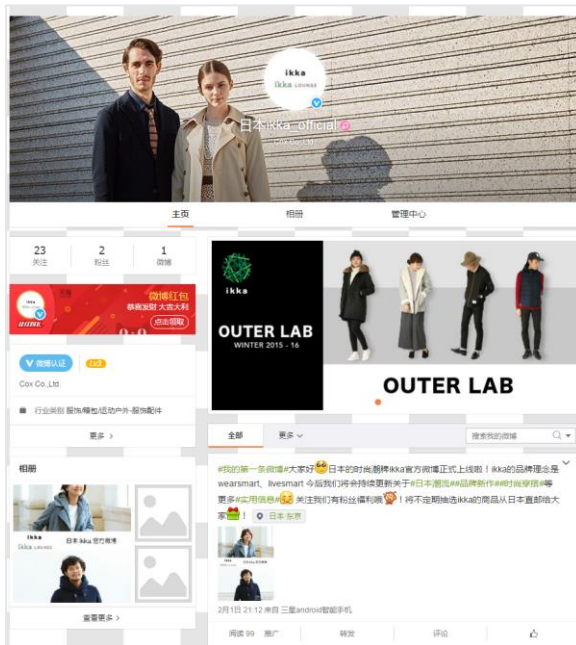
ikka
ikka LOUNGE
日本ikka_official

主页
相册
管理中心

23
关注
2
粉丝
1
微博

ikka
微博红包
恭喜发财 大吉大利
点击领取

微博认证
Lv3
Cox Co.,Ltd.

行业类别 服饰/鞋包/运动户外-服饰配件

更多 >

相册

ikka
ikka LOUNGE
日本 ikka 官方微博

查看更多 >

ikka
OUTER LAB
WINTER 2015 - 16

OUTER LAB

全部
更多
搜索我的微博

#我的第一条微博#大家好😄日本的时尚潮牌ikka官方微博正式上线啦！ikka的品牌理念是wearsmart、livesmart 今后我们将会持续更新关于#日本潮流##品牌新作##时尚穿搭#等更多#实用信息#😆 关注我们有粉丝福利哦🦁！将不定期抽选ikka的商品从日本直邮给大家🎁！ 日本 东京

2月1日 21:12 来自 三星android智能手机

阅读 99
推广
转发
评论